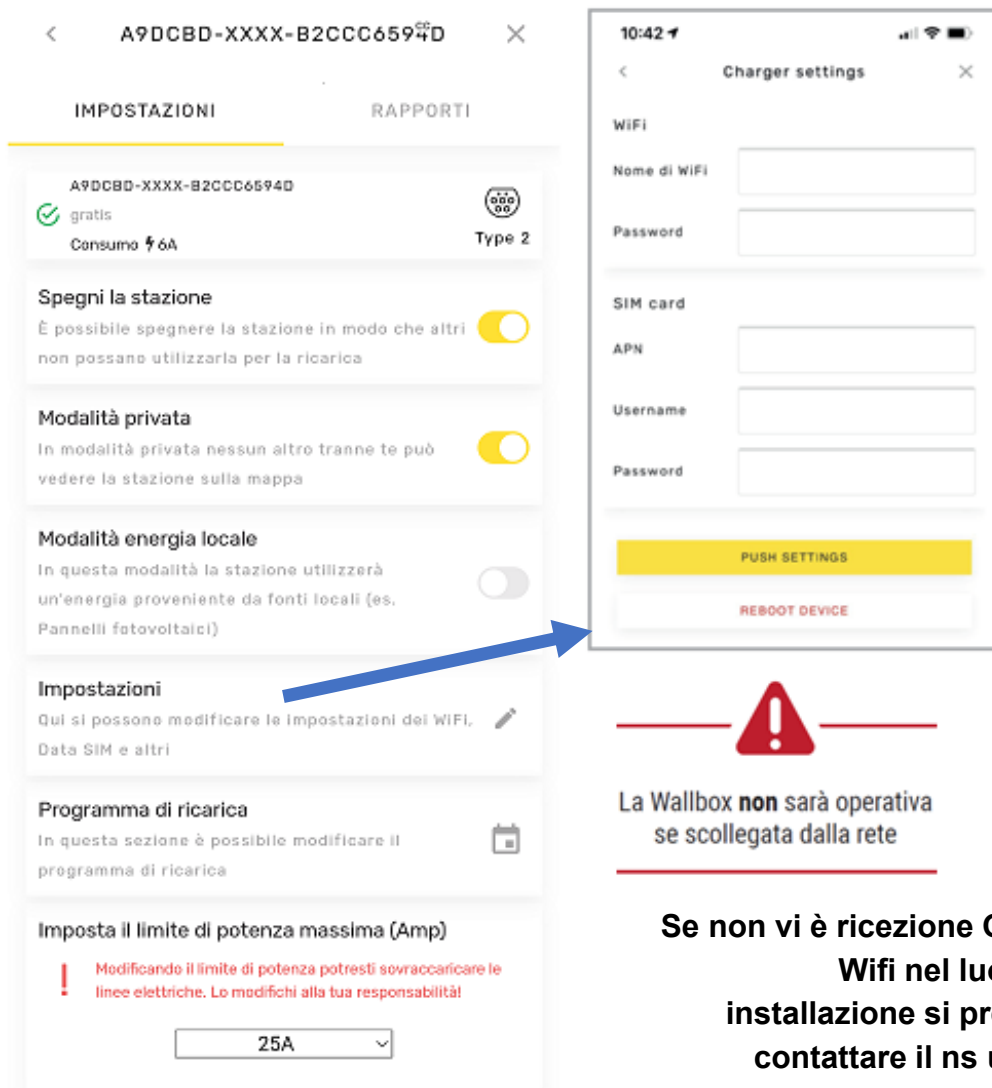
<

A9DCBD-XXXX-B2CCC6594D

×

IMPOSTAZIONI

RAPPORTI

A9DCBD-XXXX-B2CCC6594D

gratis

Consumo 6A

Type 2

Spegni la stazione

È possibile spegnere la stazione in modo che altri non possano utilizzarla per la ricarica

Modalità privata

In modalità privata nessun altro tranne te può vedere la stazione sulla mappa

Modalità energia locale

In questa modalità la stazione utilizzerà un'energia proveniente da fonti locali (es. Pannelli fotovoltaici)

Impostazioni

Qui si possono modificare le impostazioni del WiFi, Data SIM e altri

Programma di ricarica

In questa sezione è possibile modificare il programma di ricarica

Imposta il limite di potenza massima (Amp)

!

Modificando il limite di potenza potresti sovraccaricare le linee elettriche. Lo modifichi alla tua responsabilità!

25A

10:42

<

Charger settings

×

WiFi

Nome di WiFi

Password

SIM card

APN

Username

Password

PUSH SETTINGS

REBOOT DEVICE

La Wallbox **non** sarà operativa se scollegata dalla rete

**Se non vi è ricezione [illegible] Wifi nel lu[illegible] installazione si pr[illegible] contattare il ns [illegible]**